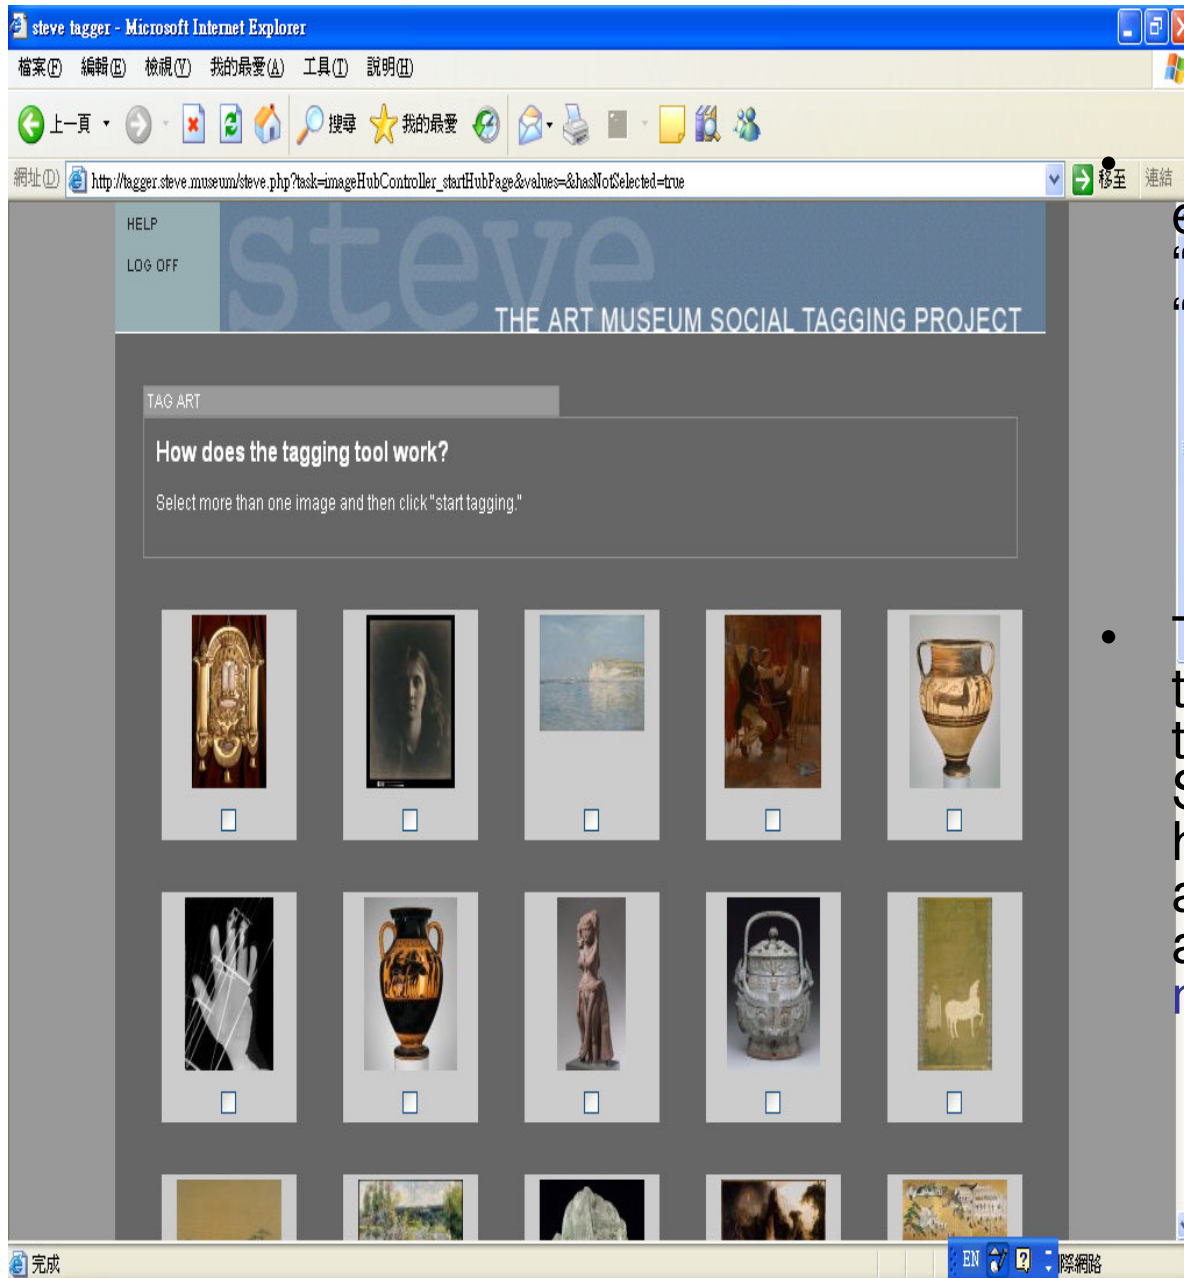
steve tagger - Microsoft Internet Explorer

檔案(F) 編輯(E) 檢視(V) 我的最愛(A) 工具(T) 說明(H)

上一頁 搜尋 我的最愛

網址(D) http://tagger.steve.museum/steve.php?task=imageHubController_startHubPage&values=&hasNotSelected=true 移至 連結

HELP

LOG OFF

steve

THE ART MUSEUM SOCIAL TAGGING PROJECT

TAG ART

How does the tagging tool work?

Select more than one image and then click "start tagging."

完成

EN

際網路